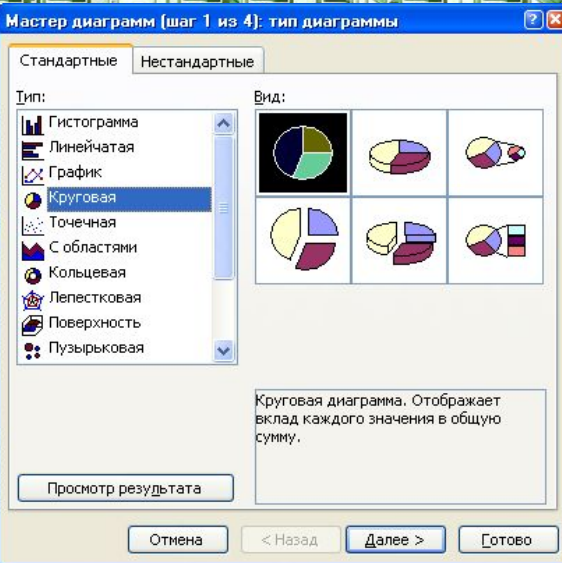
Мастер диаграмм (шаг 1 из 4): тип диаграммы

? ×

Стандартные Нестандартные

Тип:

Гистограмма
Линейчатая
График
Круговая
Точечная
С областями
Кольцевая
Лепестковая
Поверхность
Пузырьковая

Вид:

Круговая диаграмма. Отображает вклад каждого значения в общую сумму.

Просмотр результата

Отмена < Назад Далее > Готово